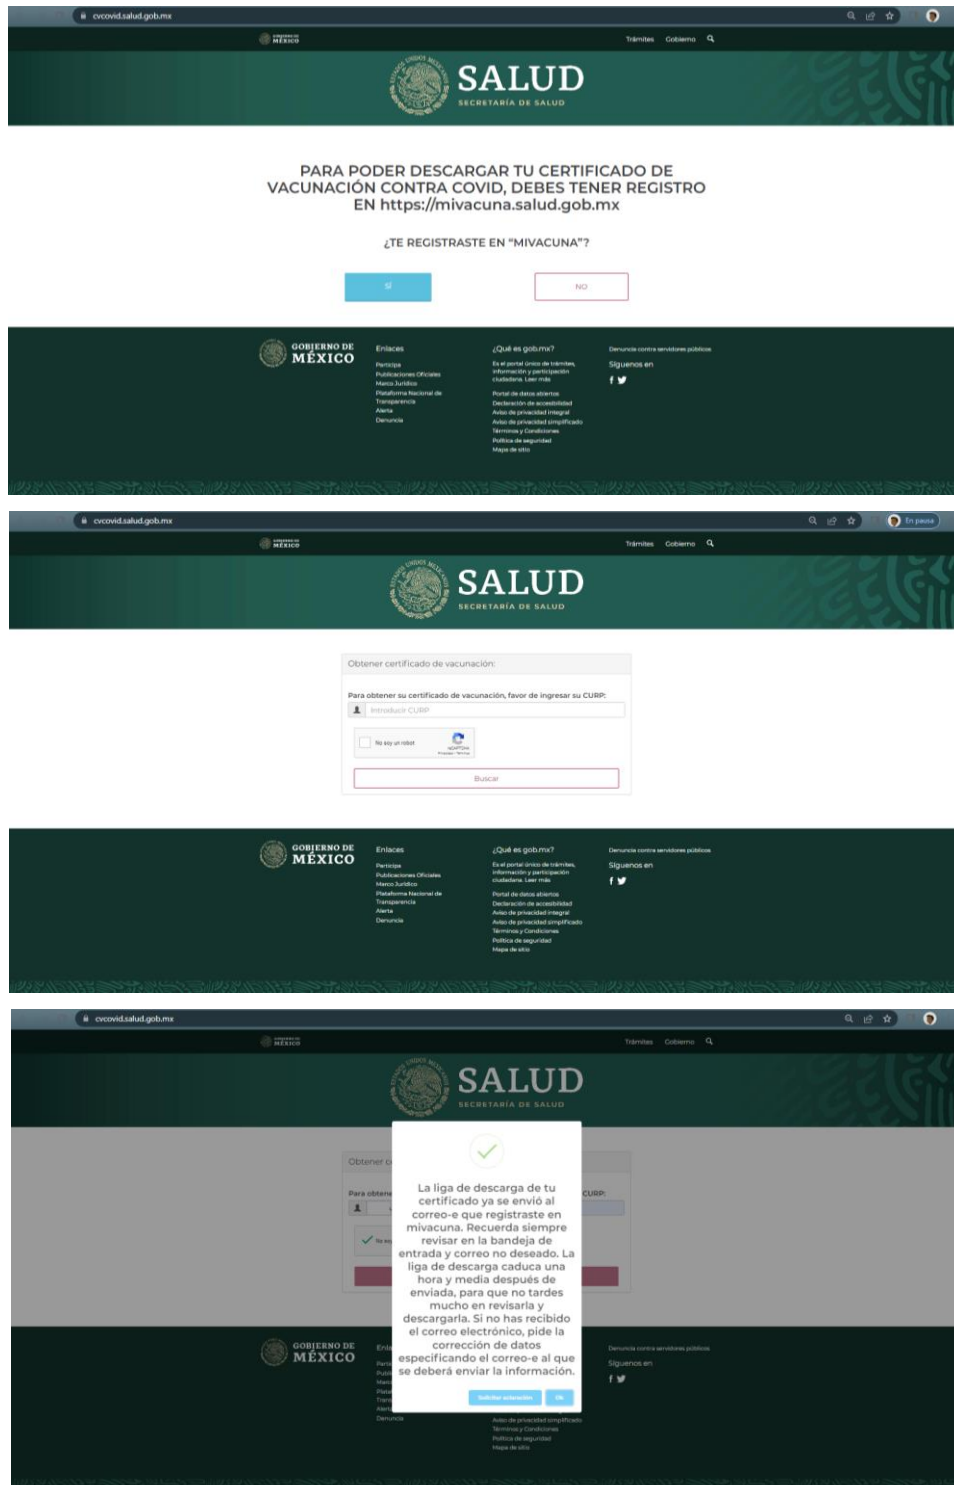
cvcovid.salud.gob.mx

GOBIERNO DE MÉXICO

Trámites Gobierno

SALUD
SECRETARÍA DE SALUD

PARA PODER DESCARGAR TU CERTIFICADO DE VACUNACIÓN CONTRA COVID, DEBES TENER REGISTRO EN https://mivacuna.salud.gob.mx

¿TE REGISTRASTE EN "MIVACUNA"?

SÍ

NO

GOBIERNO DE MÉXICO

Enlaces
Participa
Publicaciones Oficiales
Marco Jurídico
Plataforma Nacional de Transparencia
Alerta
Denuncia

¿Qué es gob.mx?
Es el portal único de trámites, información y participación ciudadana. Leer más
Portal de datos abiertos
Declaración de accesibilidad
Aviso de privacidad integral
Aviso de privacidad simplificado
Términos y Condiciones
Política de seguridad
Mapa de sitio

Denuncia contra servidores públicos
Síguenos en

cvcovid.salud.gob.mx

En pausa

GOBIERNO DE MÉXICO

Trámites Gobierno

SALUD
SECRETARÍA DE SALUD

Obtener certificado de vacunación:

Para obtener su certificado de vacunación, favor de ingresar su CURP:

Introducir CURP

No soy un robot

reCAPTCHA
Privacidad - Términos

Buscar

GOBIERNO DE MÉXICO

Enlaces
Participa
Publicaciones Oficiales
Marco Jurídico
Plataforma Nacional de Transparencia
Alerta
Denuncia

¿Qué es gob.mx?
Es el portal único de trámites, información y participación ciudadana. Leer más
Portal de datos abiertos
Declaración de accesibilidad
Aviso de privacidad integral
Aviso de privacidad simplificado
Términos y Condiciones
Política de seguridad
Mapa de sitio

Denuncia contra servidores públicos
Síguenos en

cvcovid.salud.gob.mx

GOBIERNO DE MÉXICO

Trámites Gobierno

SALUD
SECRETARÍA DE SALUD

Obtener c

Para obtene

CURP:

No soy

La liga de descarga de tu certificado ya se envió al correo-e que registraste en mivacuna. Recuerda siempre revisar en la bandeja de entrada y correo no deseado. La liga de descarga caduca una hora y media después de enviada, para que no tardes mucho en revisarla y descargarla. Si no has recibido el correo electrónico, pide la corrección de datos especificando el correo-e al que se deberá enviar la información.

Solicitar corrección

Ok

GOBIERNO DE MÉXICO

Enla
Parti
Publi
Marc
Plata
Trans
Alerta
Denuncia

Aviso de privacidad simplificado
Términos y Condiciones
Política de seguridad
Mapa de sitio

Denuncia contra servidores públicos
Síguenos en